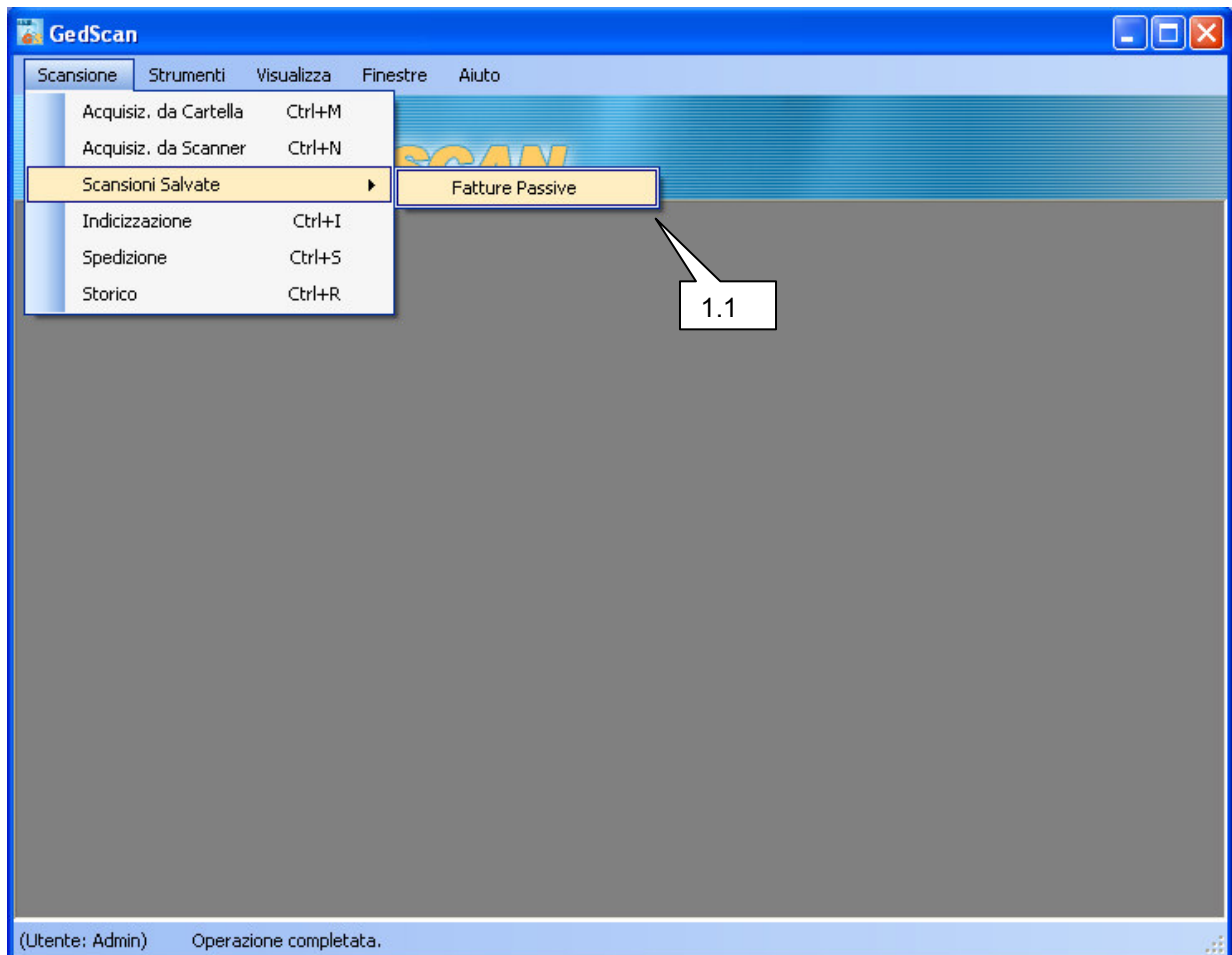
GedScan

Scansione Strumenti Visualizza Finestre Aiuto

Acquisiz. da Cartella Ctrl+M
Acquisiz. da Scanner Ctrl+N
Scansioni Salvate
Indicizzazione Ctrl+I
Spedizione Ctrl+S
Storico Ctrl+R

Fatture Passive

1.1

(Utente: Admin) Operazione completata.